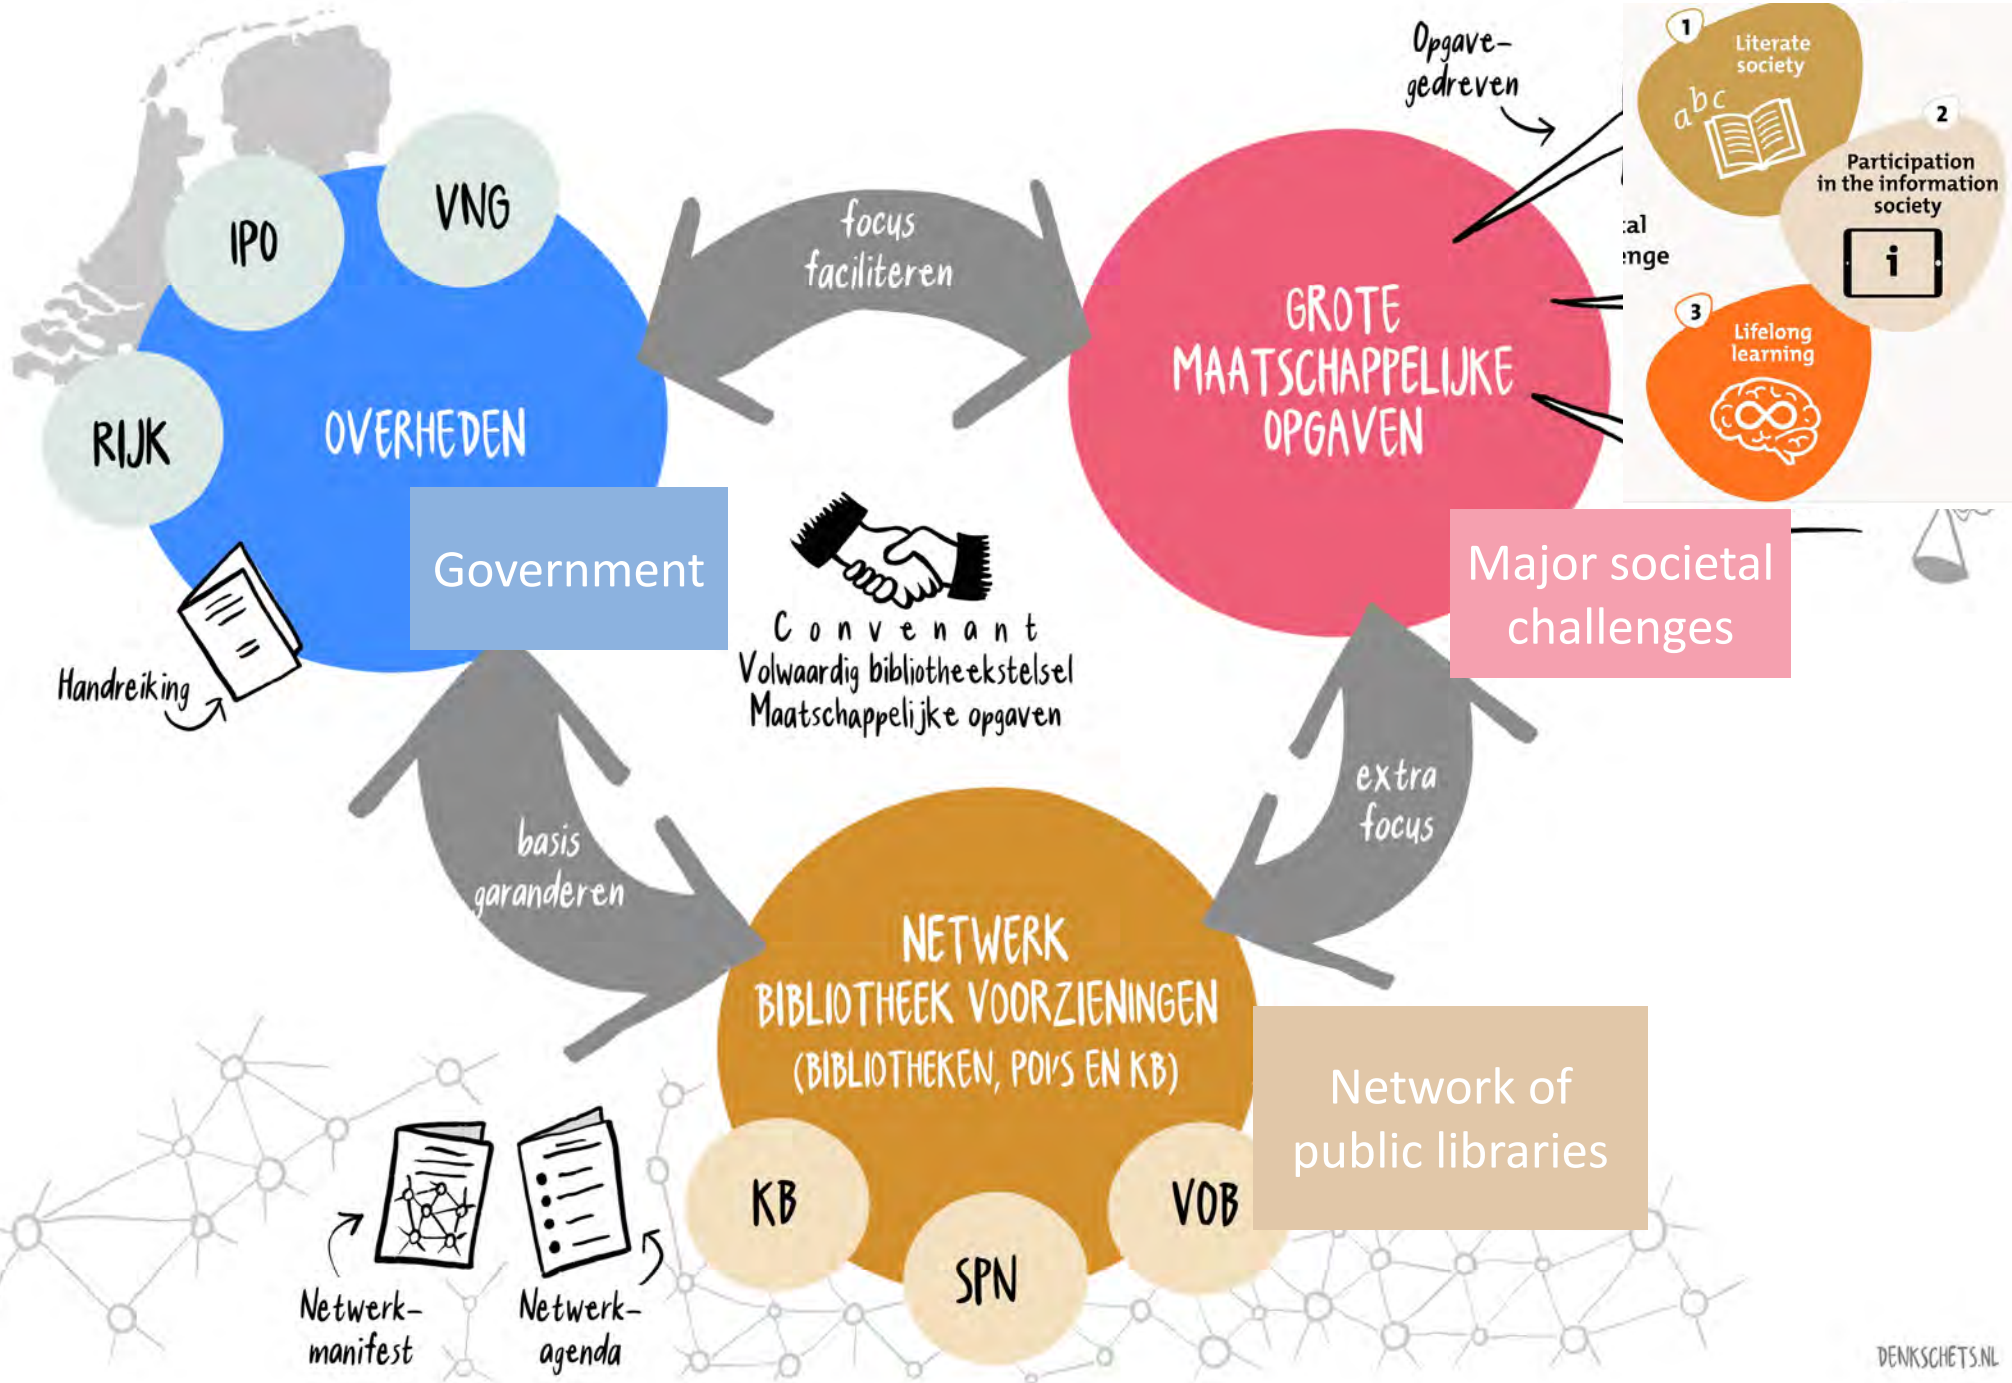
IPO

VNG

RIJK

OVERHEDEN

Government

Handreiking

focus faciliteren

Opgave-gedreven

GROTE MAATSCHAPPELIJKE OPGAVEN

Major societal challenges

1 Literate society

abc

2 Participation in the information society

i

3 Lifelong learning

:al
:nge

Convenant
Volwaardig bibliotheekstelsel
Maatschappelijke opgaven

basis garanderen

extra focus

NETWERK
BIBLIOTHEEK VOORZIENINGEN
(BIBLIOTHEKEN, POI'S EN KB)

Network of public libraries

KB

SPN

VOB

Netwerk-manifest

Netwerk-agenda

DENKSCHETS.NL